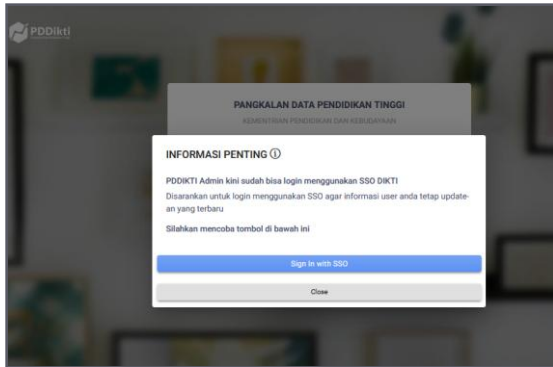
PDDikti

PANGKALAN DATA PENDIDIKAN TINGGI

KEMENTERIAN PENDIDIKAN DAN KEBUDAYAAN

INFORMASI PENTING ⓘ

PDDIKTI Admin kini sudah bisa login menggunakan SSO DIKTI

Disarankan untuk login menggunakan SSO agar informasi user anda tetap update-an yang terbaru

Silahkan mencoba tombol di bawah ini

Sign In with SSO

Close